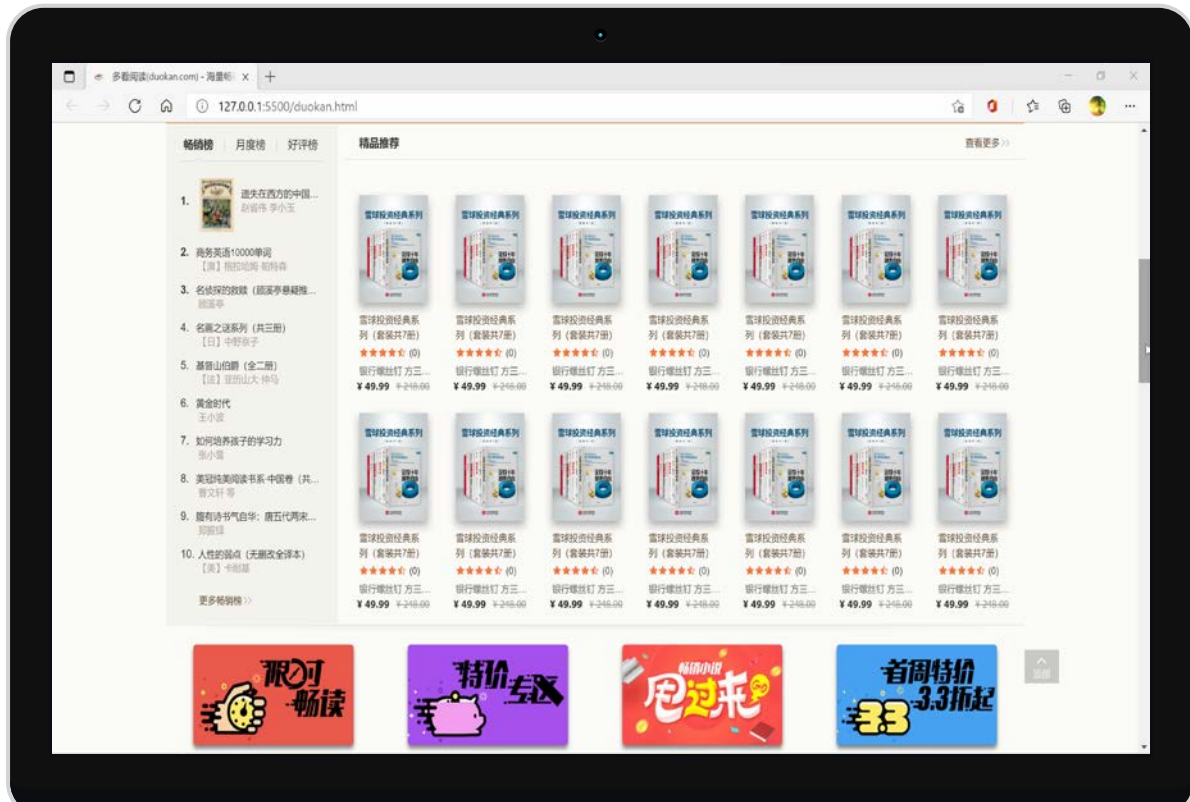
多看阅读(duokan.com) - 海量畅 ×
127.0.0.1:5500/duokan.html

畅销榜 | 月度榜 | 好评榜

1. 迷失在西方的中国...
赵省伟 李小玉
2. 商务英语10000单词
【美】雅拉哈姆·帕特森
3. 名侦探的救赎（顾溪亭悬疑推...
顾溪亭
4. 名画之谜系列（共三册）
【日】中野京子
5. 基督山伯爵（全二册）
【法】亚历山大·仲马
6. 黄金时代
王小波
7. 如何培养孩子的学习力
张小强
8. 美冠纯美阅读书系·中国卷（共...
曹文轩 等
9. 腹有诗书气自华：唐五代两宋...
郑骏捷
10. 人性的弱点（无删改全译本）
【美】卡耐基

更多畅销榜 >>

精品推荐

查看更多 >>

雪球投资经典系列（套装共7册）
★★★★★ (0)
银行螺丝钉 方三...
¥49.99 ¥248.00

雪球投资经典系列（套装共7册）
★★★★★ (0)
银行螺丝钉 方三...
¥49.99 ¥248.00

雪球投资经典系列（套装共7册）
★★★★★ (0)
银行螺丝钉 方三...
¥49.99 ¥248.00

雪球投资经典系列（套装共7册）
★★★★★ (0)
银行螺丝钉 方三...
¥49.99 ¥248.00

雪球投资经典系列（套装共7册）
★★★★★ (0)
银行螺丝钉 方三...
¥49.99 ¥248.00

雪球投资经典系列（套装共7册）
★★★★★ (0)
银行螺丝钉 方三...
¥49.99 ¥248.00

雪球投资经典系列（套装共7册）
★★★★★ (0)
银行螺丝钉 方三...
¥49.99 ¥248.00

雪球投资经典系列（套装共7册）
★★★★★ (0)
银行螺丝钉 方三...
¥49.99 ¥248.00

雪球投资经典系列（套装共7册）
★★★★★ (0)
银行螺丝钉 方三...
¥49.99 ¥248.00

雪球投资经典系列（套装共7册）
★★★★★ (0)
银行螺丝钉 方三...
¥49.99 ¥248.00

雪球投资经典系列（套装共7册）
★★★★★ (0)
银行螺丝钉 方三...
¥49.99 ¥248.00

雪球投资经典系列（套装共7册）
★★★★★ (0)
银行螺丝钉 方三...
¥49.99 ¥248.00

雪球投资经典系列（套装共7册）
★★★★★ (0)
银行螺丝钉 方三...
¥49.99 ¥248.00

雪球投资经典系列（套装共7册）
★★★★★ (0)
银行螺丝钉 方三...
¥49.99 ¥248.00

限时畅读

特价专区

畅销小说 周过来

首周特价 3.3折起 3.3

顶部